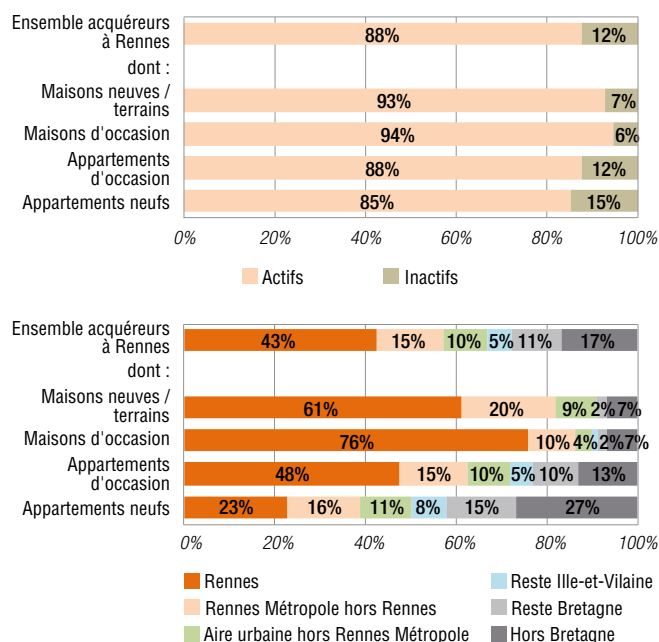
| | Actifs | Inactifs |
|---|---|---|
| Ensemble acquéreurs à Rennes | 88% | 12% |
| dont : | | |
| Maisons neuves / terrains | 93% | 7% |
| Maisons d'occasion | 94% | 6% |
| Appartements d'occasion | 88% | 12% |
| Appartements neufs | 85% | 15% |

0% 20% 40% 60% 80% 100%

Actifs Inactifs

| | Rennes | Rennes Métropole hors Rennes | Aire urbaine hors Rennes Métropole | Reste Ille-et-Vilaine | Reste Bretagne | Hors Bretagne |
|---|---|---|---|---|---|---|
| Ensemble acquéreurs à Rennes | 43% | 15% | 10% | 5% | 11% | 17% |
| dont : | | | | | | |
| Maisons neuves / terrains | 61% | 20% | 9% | 2% | | 7% |
| Maisons d'occasion | 76% | 10% | 4% | | 2% | 7% |
| Appartements d'occasion | 48% | 15% | 10% | 5% | 10% | 13% |
| Appartements neufs | 23% | 16% | 11% | 8% | 15% | 27% |

0% 20% 40% 60% 80% 100%

Rennes
Rennes Métropole hors Rennes
Aire urbaine hors Rennes Métropole
Reste Ille-et-Vilaine
Reste Bretagne
Hors Bretagne